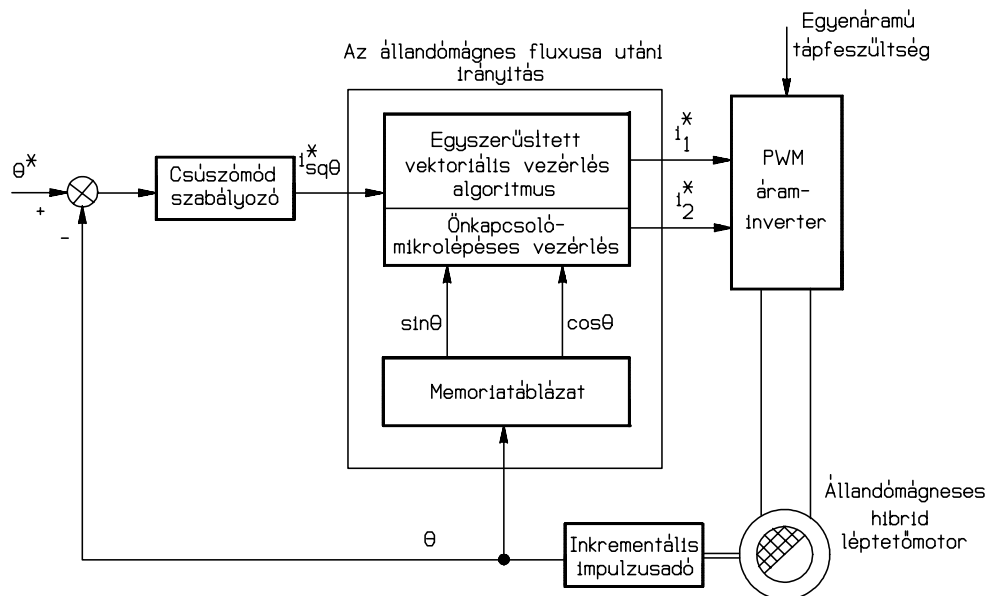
Egyenáramú tápfeszültség

Az állandómágnes fluxusa utáni irányítás

$\theta^*$

+

-

Csúszómód szabályozó

$i^*_{sq\theta}$

Egyszerűsített vektoriális vezérlés algoritmus

Önkapcsoló-mikrolépéses vezérlés

$i^*_1$

$i^*_2$

PWM áram-inverter

$\sin\theta$

$\cos\theta$

Memoriatáblázat

$\theta$

Inkrementális impulzusadó

Állandómágneses hibrid léptetőmotor